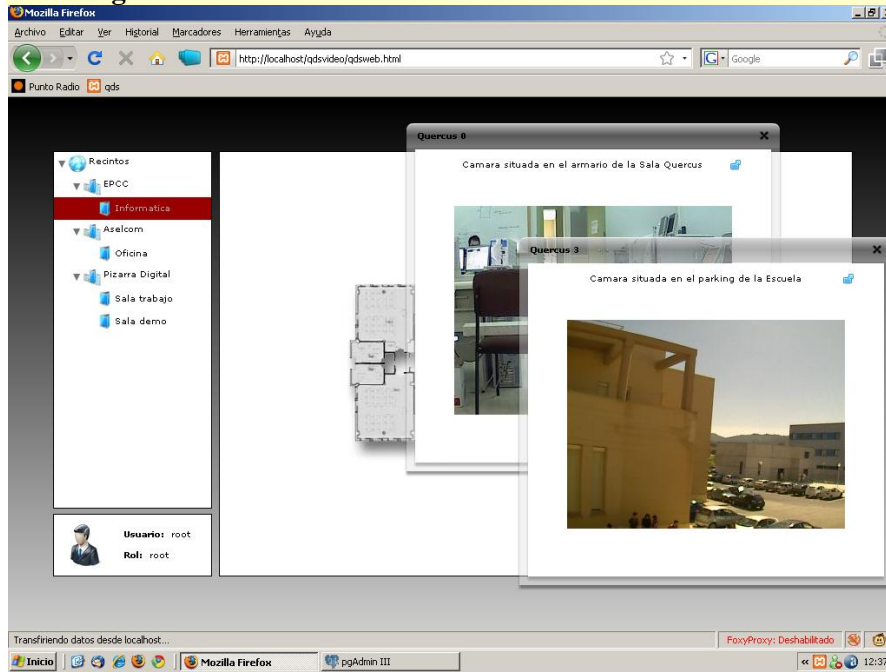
Mozilla Firefox

Archivo Editar Ver Historial Marcadores Herramientas Ayuda

http://localhost/qdsvideo/qdsweb.html

Google

Punto Radio qds

Recintos
EPCC
Informatica
Aselcom
Oficina
Pizarra Digital
Sala trabajo
Sala demo

Usuario: root
Rol: root

Quercus 0
Camara situada en el armario de la Sala Quercus

Quercus 3
Camara situada en el parking de la Escuela

Transfiriendo datos desde localhost...

FoxyProxy: Deshabilitado

Inicio Mozilla Firefox pgAdmin III 12:37